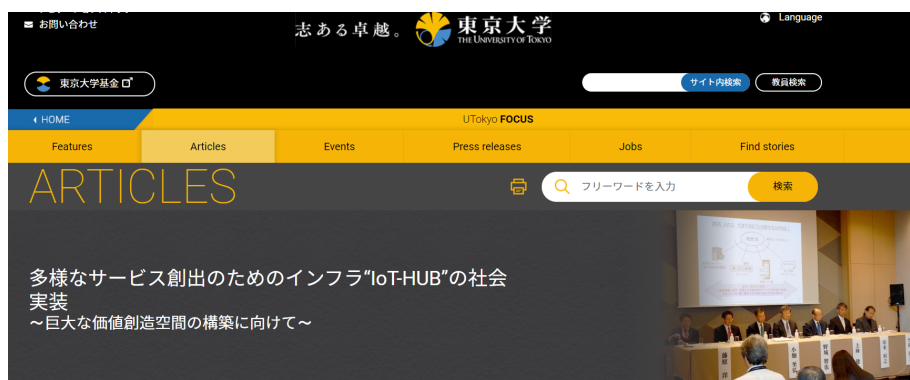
お問い合わせ

志ある卓越。 東京大学 THE UNIVERSITY OF TOKYO

Language

東京大学基金

サイト内検索 教員検索

HOME

UTokyo FOCUS

Features
Articles
Events
Press releases
Jobs
Find stories

ARTICLES

フリーワードを入力 検索

多様なサービス創出のためのインフラ"IoT-HUB"の社会実装
〜巨大な価値創造空間の構築に向けて〜